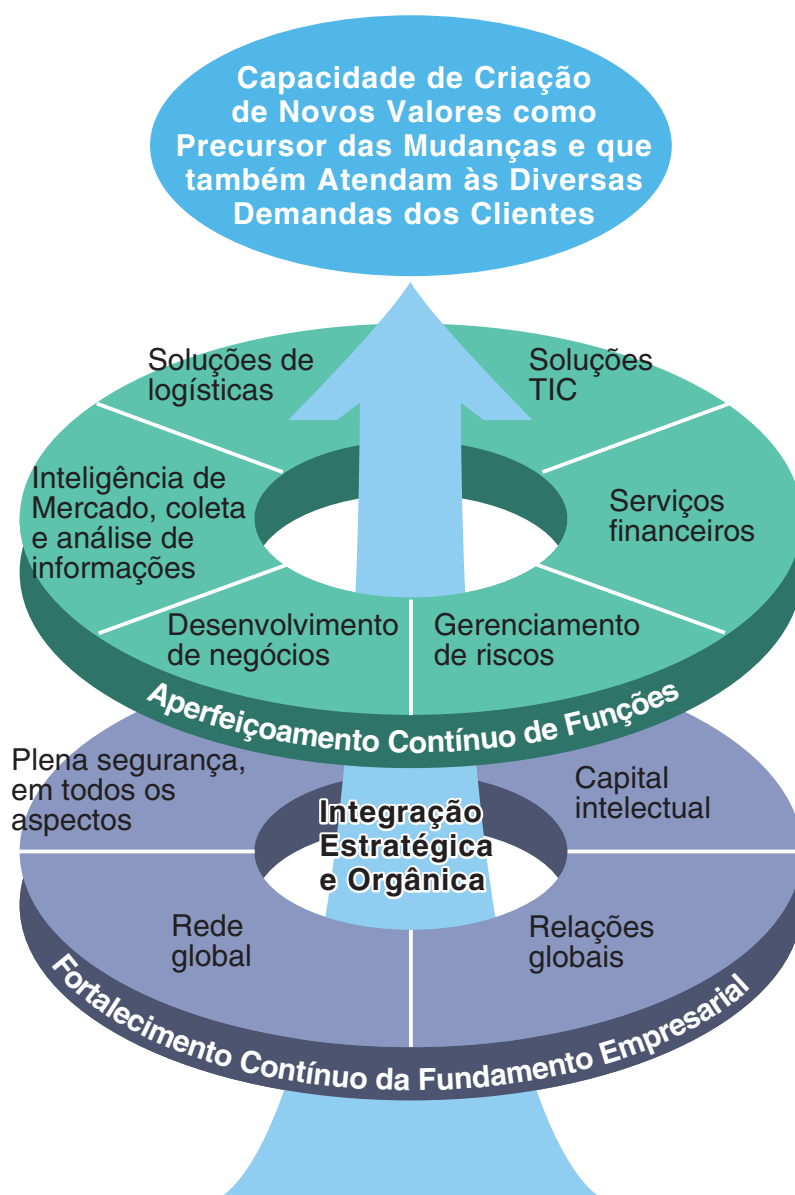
Capacidade de Criação de Novos Valores como Precursor das Mudanças e que também Atendam às Diversas Demandas dos Clientes

Soluções de logísticas

Soluções TIC

Inteligência de Mercado, coleta e análise de informações

Serviços financeiros

Desenvolvimento de negócios

Gerenciamento de riscos

Aperfeiçoamento Contínuo de Funções

Plena segurança, em todos os aspectos

Capital intelectual

Integração Estratégica e Orgânica

Rede global

Relações globais

Fortalecimento Contínuo da Fundamento Empresarial